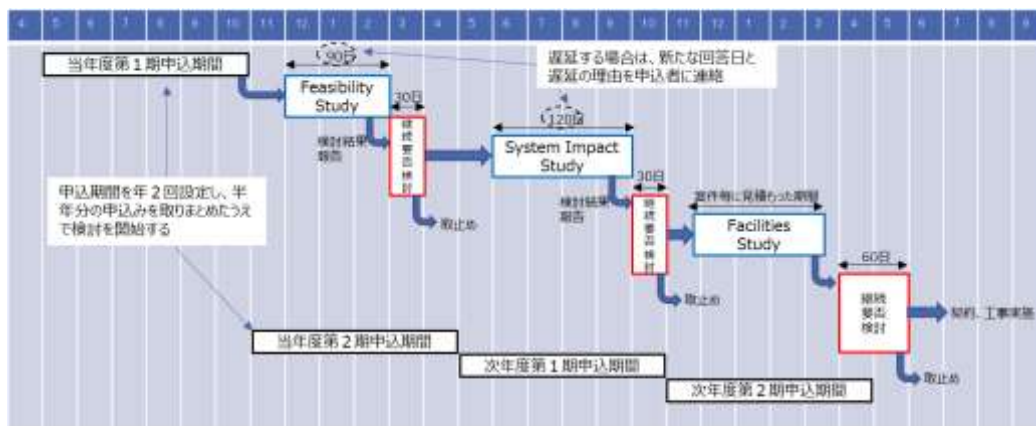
4 5 6 7 8 9 10 11 12 1 2 3 4 5 6 7 8 9 10 11 12 1 2 3 4 5 6 7 8 9

当年度第１期申込期間

20日

遅延する場合は、新たな回答日と遅延の理由を申込者に連絡

Feasibility Study

30日

検討結果報告

接続要否検討

120日

System Impact Study

申込期間を年２回設定し、半年分の申込みを取りまとめたうえで検討を開始する

取止め

30日

検討結果報告

案件毎に見積もった期間

接続要否検討

Facilities Study

取止め

60日

接続要否検討

契約、工事実施

当年度第２期申込期間

次年度第１期申込期間

次年度第２期申込期間

取止め